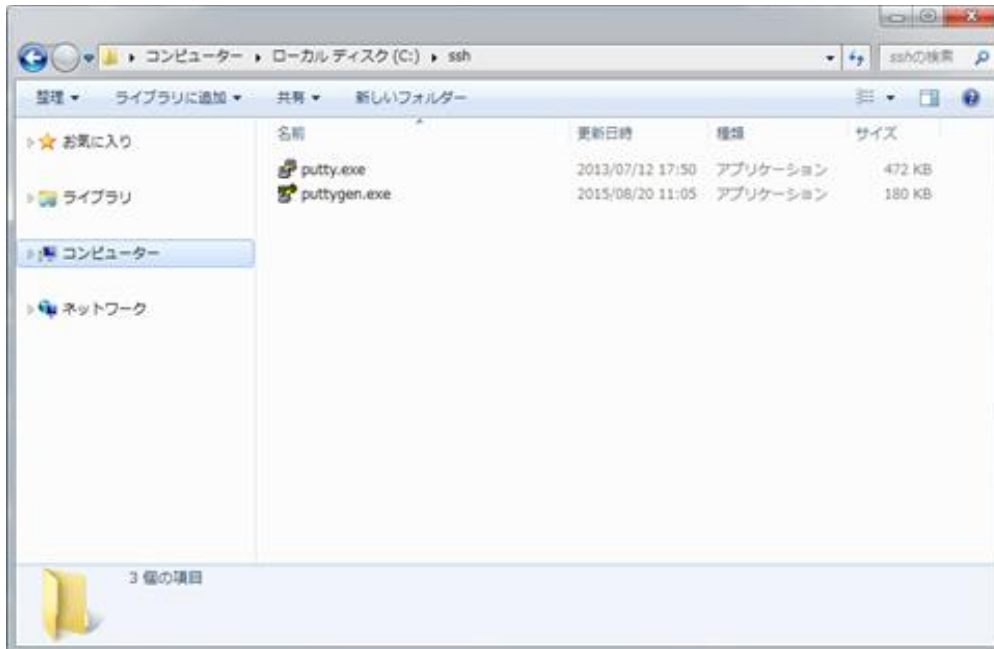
▸ コンピューター ▸ ローカル ディスク (C:) ▸ ssh

sshの検索

整理 ▾ ライブラリに追加 ▾ 共有 ▾ 新しいフォルダー

お気に入り

ライブラリ

コンピューター

ネットワーク

| 名前 | 更新日時 | 種類 | サイズ |
|---|---|---|---|
| putty.exe | 2013/07/12 17:50 | アプリケーション | 472 KB |
| puttygen.exe | 2015/08/20 11:05 | アプリケーション | 180 KB |

3 個の項目